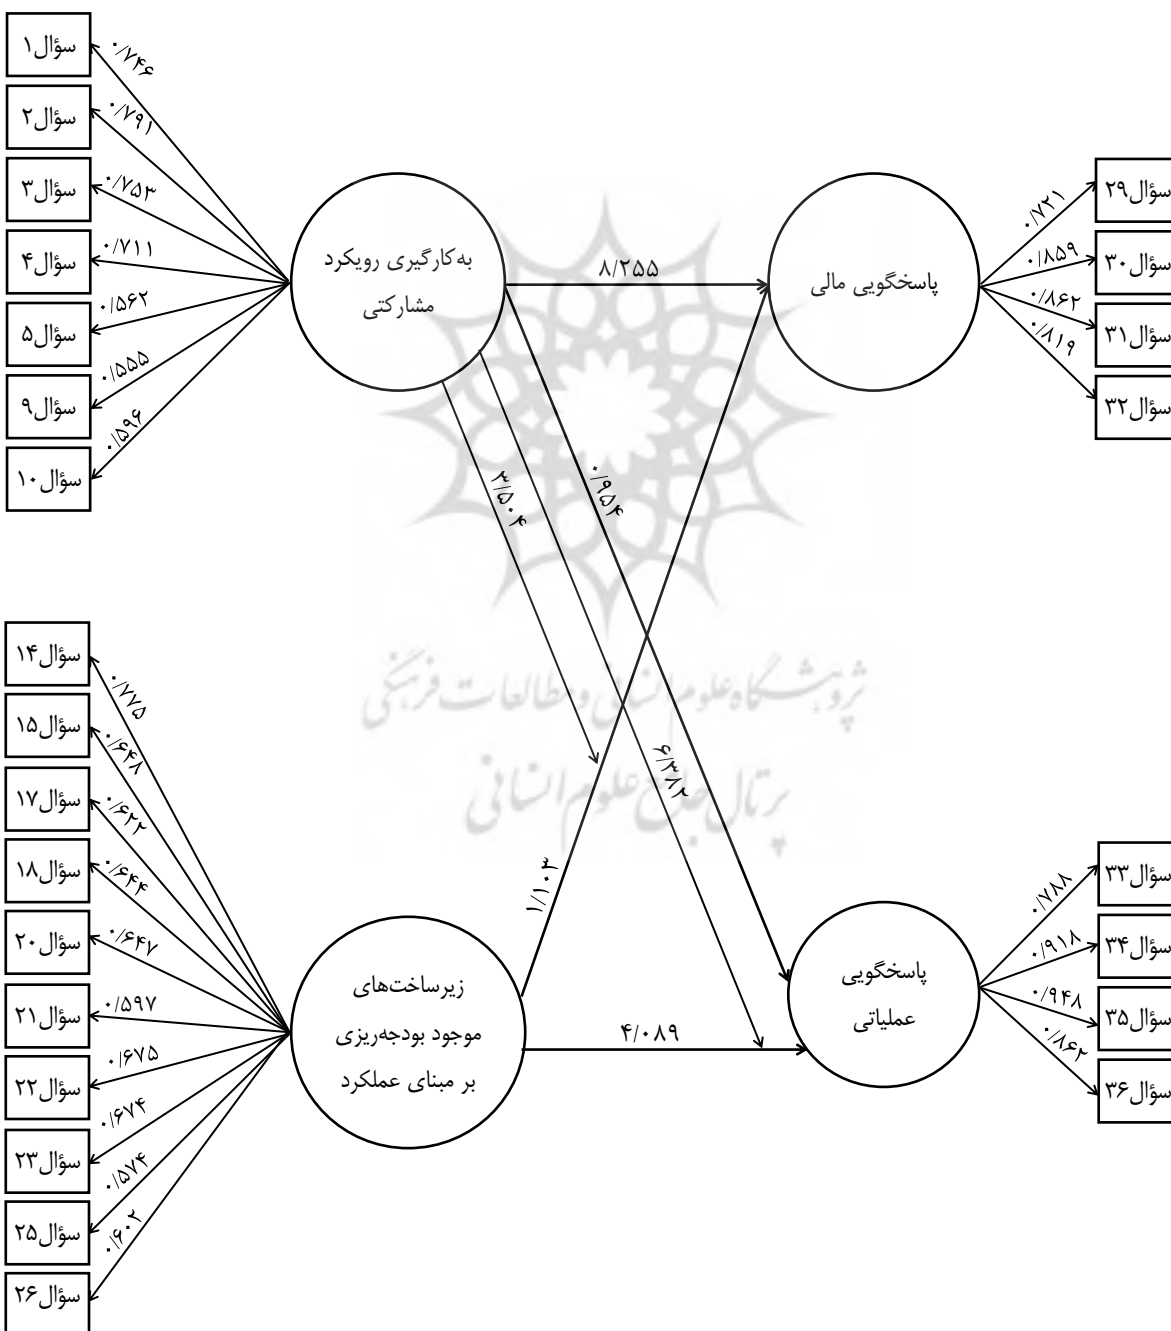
سؤال۱
سؤال۲
سؤال۳
سؤال۴
سؤال۵
سؤال۹
سؤال۱۰
۰/۷۴۶
۰/۷۹۱
۰/۷۵۳
۰/۷۱۱
۰/۵۶۲
۰/۵۵۵
۰/۵۹۶

به‌کارگیری رویکرد مشارکتی

۸/۲۵۵

پاسخگویی مالی

۰/۷۲۱
۰/۸۵۹
۰/۸۶۲
۰/۸۱۹
سؤال۲۹
سؤال۳۰
سؤال۳۱
سؤال۳۲

۲/۵۰۴
۰/۹۵۴
۶/۳۸۲
۱/۱۰۳

پژوهشگاه علوم انسانی و مطالعات فرهنگی
پرتال جامع علوم انسانی

سؤال۱۴
سؤال۱۵
سؤال۱۷
سؤال۱۸
سؤال۲۰
سؤال۲۱
سؤال۲۲
سؤال۲۳
سؤال۲۵
سؤال۲۶
۰/۷۷۵
۰/۶۴۸
۰/۶۲۲
۰/۶۴۴
۰/۶۴۷
۰/۵۹۷
۰/۶۷۵
۰/۶۷۴
۰/۵۷۴
۰/۶۰۲

زیرساخت‌های موجود بودجه‌ریزی بر مبنای عملکرد

۴/۰۸۹

پاسخگویی عملیاتی

۰/۷۸۸
۰/۹۱۸
۰/۹۴۸
۰/۸۶۴
سؤال۳۳
سؤال۳۴
سؤال۳۵
سؤال۳۶